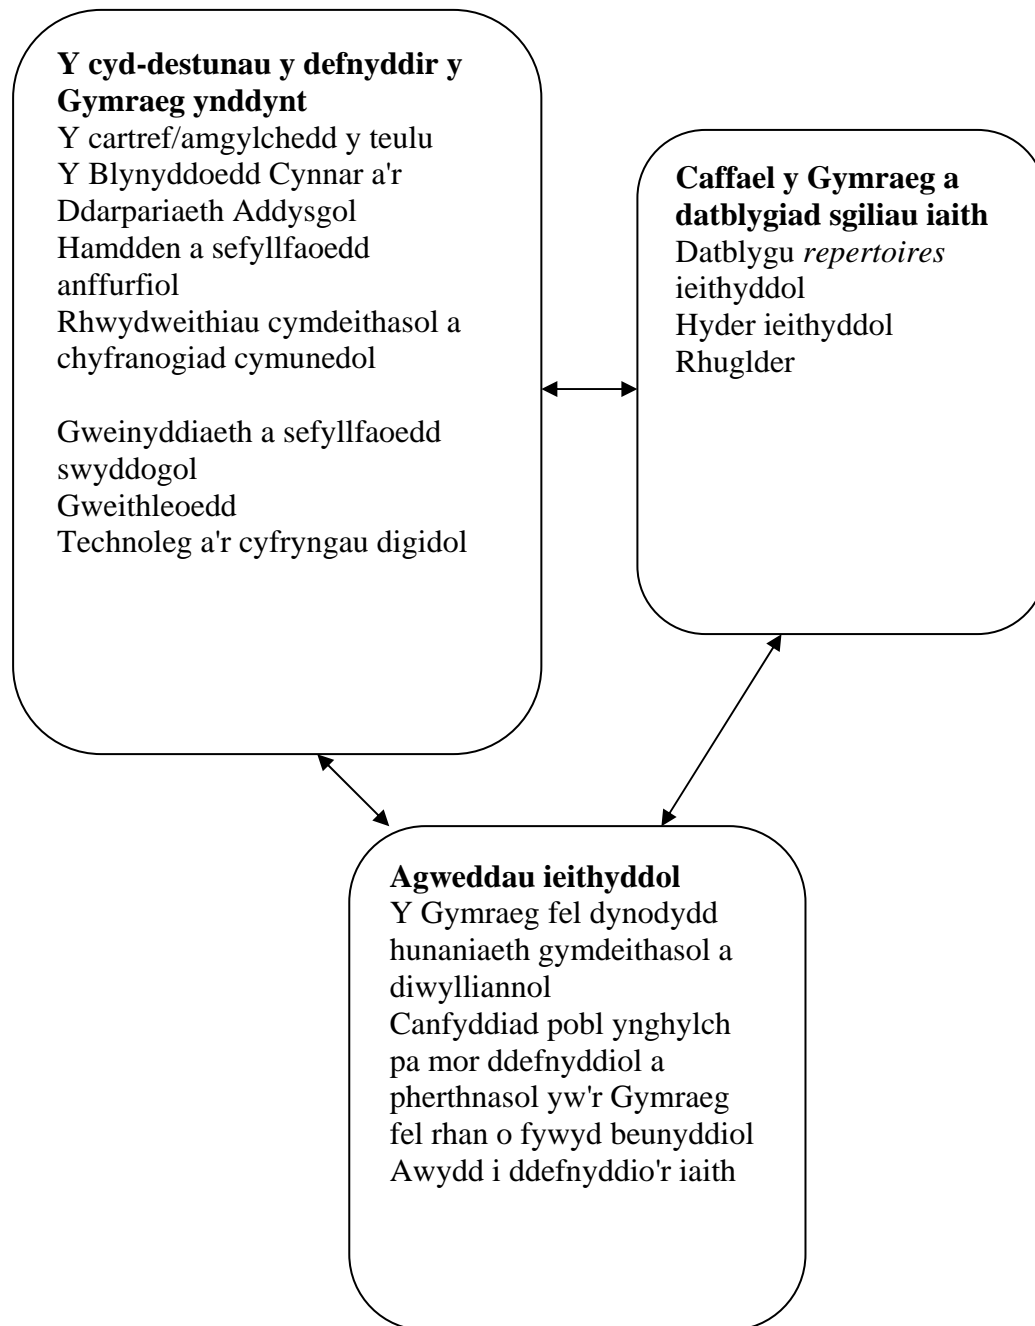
**Y cyd-destunau y defnyddir y Gymraeg ynddynt**
Y cartref/amgylchedd y teulu
Y Blynyddoedd Cynnar a'r Ddarpariaeth Addysgol
Hamdden a sefyllfaoedd anffurfiol
Rhwydweithiau cymdeithasol a chyfranogiad cymunedol

Gweinyddiaeth a sefyllfaoedd swyddogol
Gweithleoedd
Technoleg a'r cyfryngau digidol

**Caffael y Gymraeg a datblygiad sgiliau iaith**
Datblygu *repertoires* ieithyddol
Hyder ieithyddol
Rhuglder

**Agweddau ieithyddol**
Y Gymraeg fel dynodydd hunaniaeth gymdeithasol a diwylliannol
Canfyddiad pobl ynghylch pa mor ddefnyddiol a pherthnasol yw'r Gymraeg fel rhan o fywyd beunyddiol
Awydd i ddefnyddio'r iaith